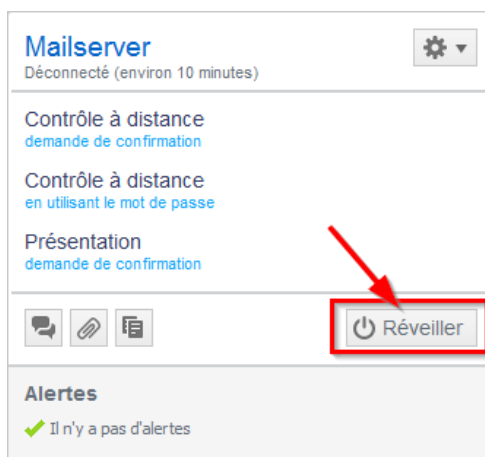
Mailserver
Déconnecté (environ 10 minutes)

Contrôle à distance
demande de confirmation

Contrôle à distance
en utilisant le mot de passe

Présentation
demande de confirmation

Réveiller

Alertes
Il n'y a pas d'alertes